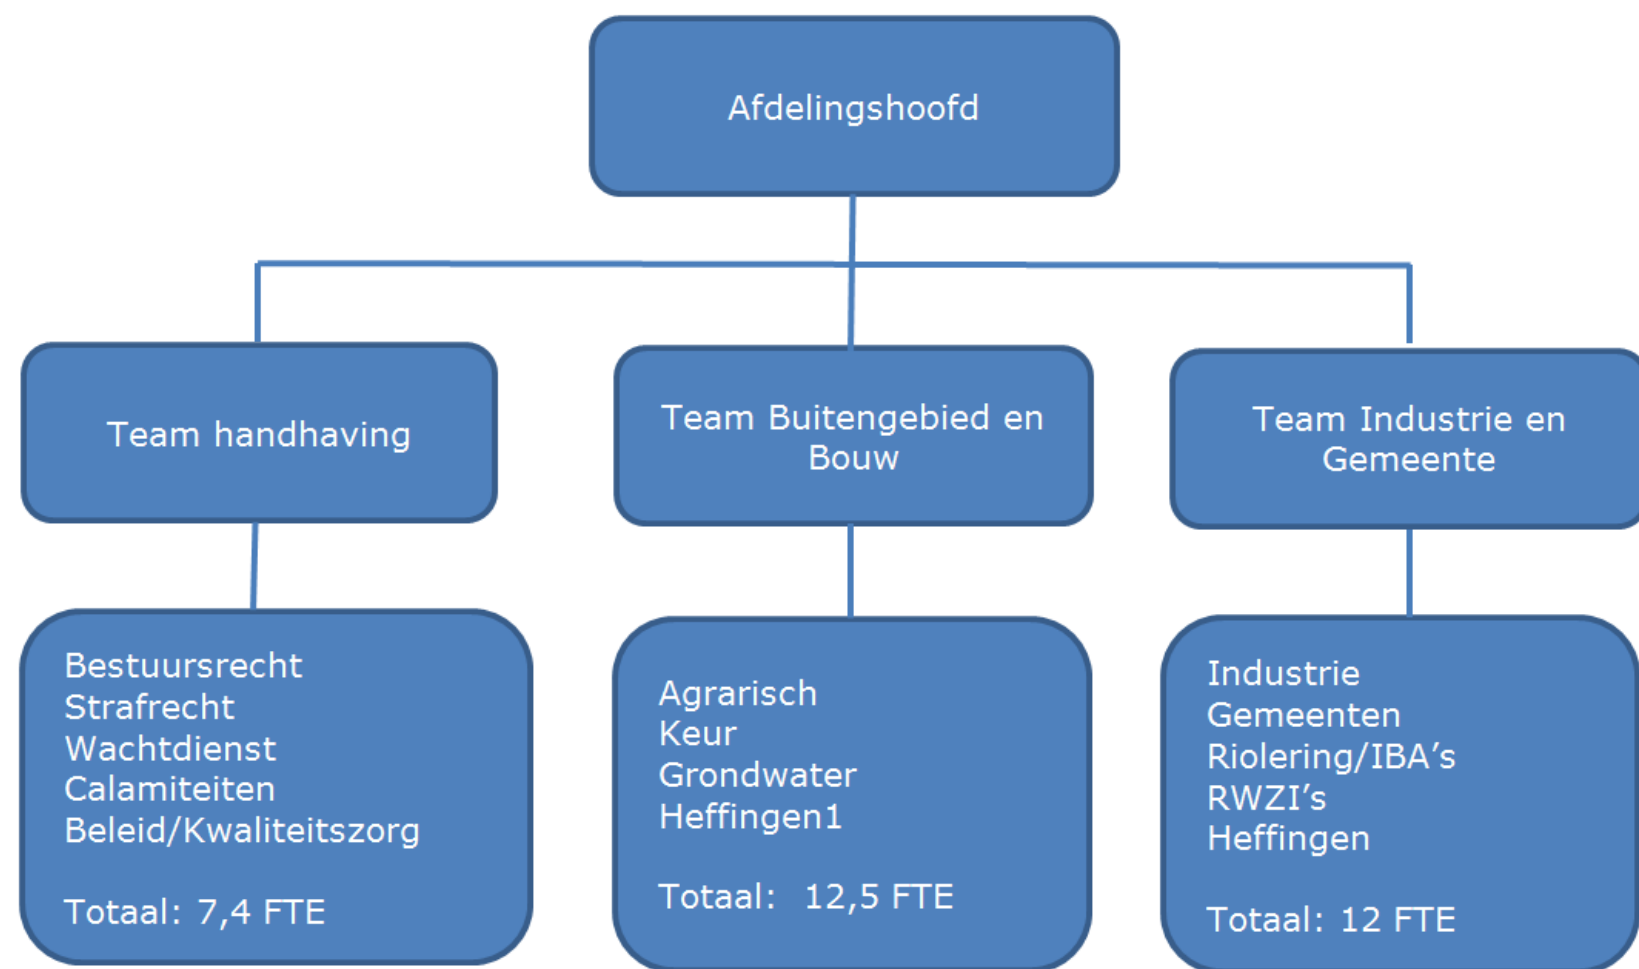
Afdelingshoofd

Team handhaving

Team Buitengebied en Bouw

Team Industrie en Gemeente

Bestuursrecht
Strafrecht
Wachtdienst
Calamiteiten
Beleid/Kwaliteitszorg

Totaal: 7,4 FTE

Agrarisch
Keur
Grondwater
Heffingen1

Totaal: 12,5 FTE

Industrie
Gemeenten
Riolering/IBA's
RWZI's
Heffingen

Totaal: 12 FTE